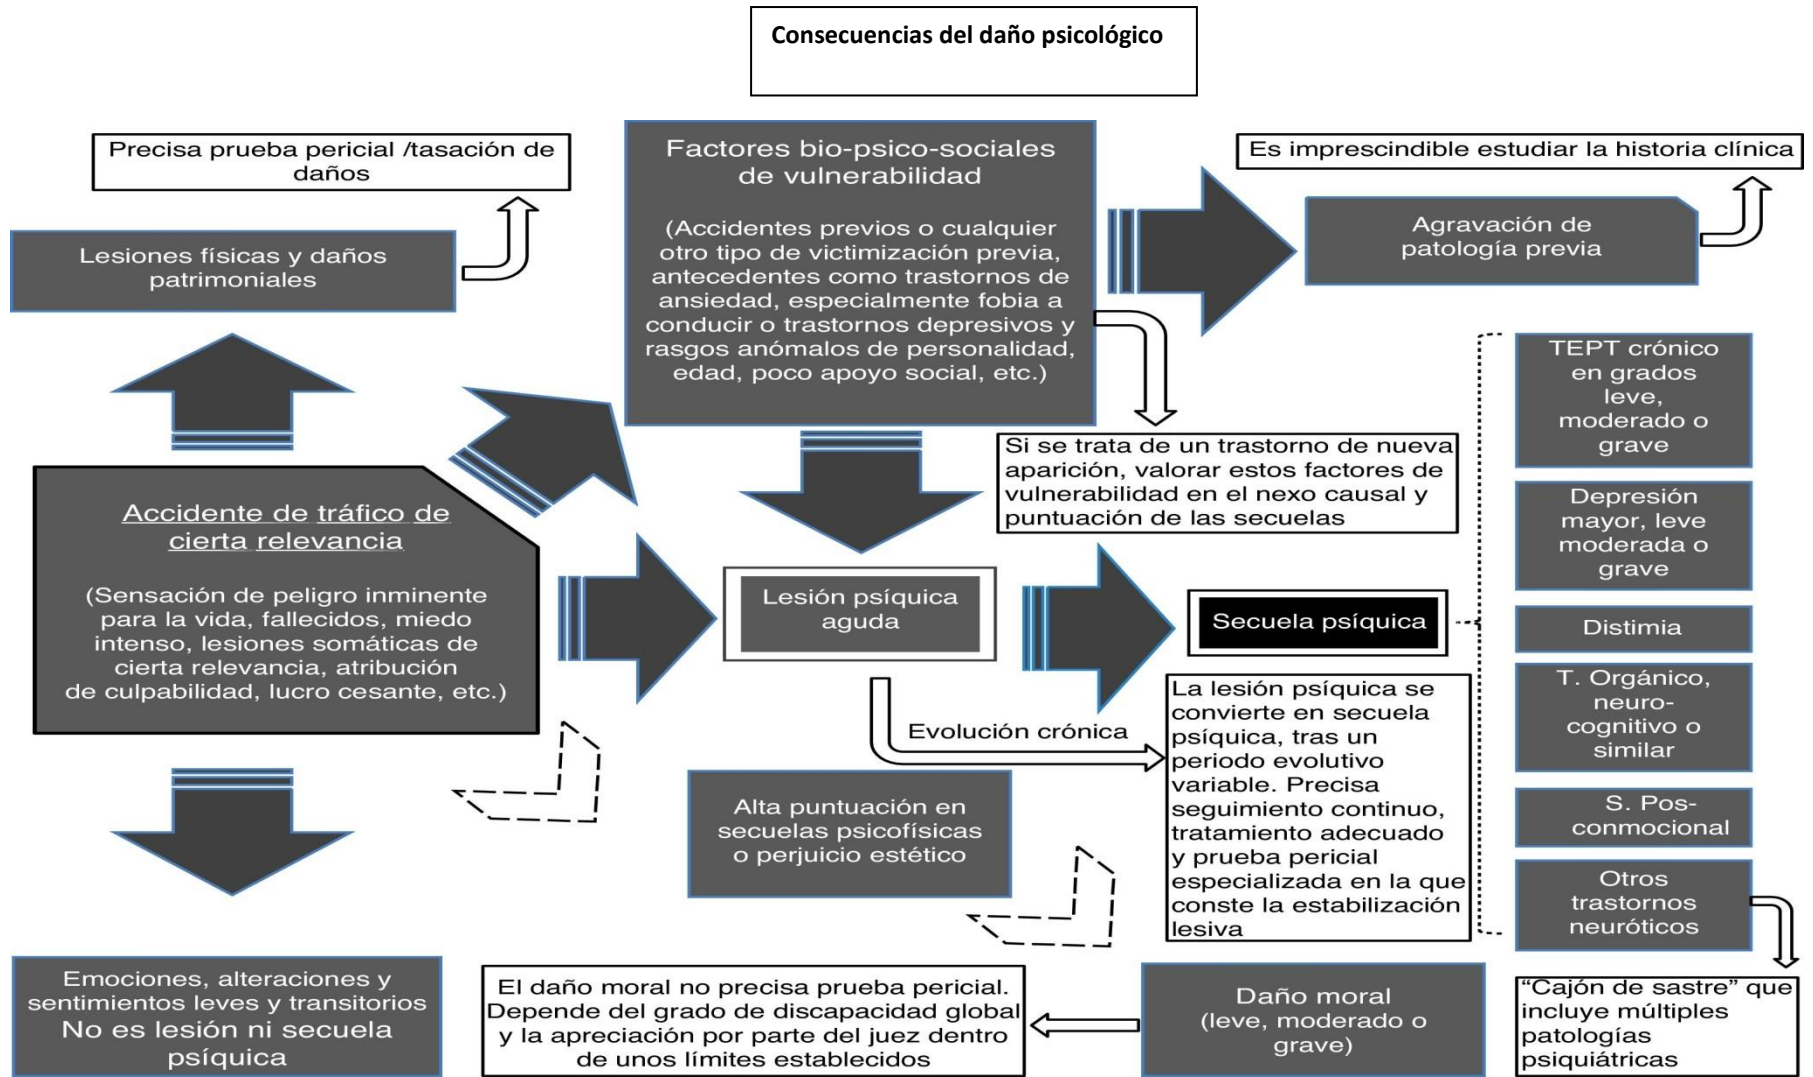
Consecuencias del daño psicológico

Precisa prueba pericial /tasación de daños

Lesiones físicas y daños patrimoniales

Factores bio-psico-sociales de vulnerabilidad

(Accidentes previos o cualquier otro tipo de victimización previa, antecedentes como trastornos de ansiedad, especialmente fobia a conducir o trastornos depresivos y rasgos anómalos de personalidad, edad, poco apoyo social, etc.)

Es imprescindible estudiar la historia clínica

Agravación de patología previa

Si se trata de un trastorno de nueva aparición, valorar estos factores de vulnerabilidad en el nexo causal y puntuación de las secuelas

Accidente de tráfico de cierta relevancia

(Sensación de peligro inminente para la vida, fallecidos, miedo intenso, lesiones somáticas de cierta relevancia, atribución de culpabilidad, lucro cesante, etc.)

Lesión psíquica aguda

Secuela psíquica

TEPT crónico en grados leve, moderado o grave

Depresión mayor, leve moderada o grave

Distimia

T. Orgánico, neuro-cognitivo o similar

S. Pos-conmocional

Otros trastornos neuróticos

Evolución crónica

La lesión psíquica se convierte en secuela psíquica, tras un periodo evolutivo variable. Precisa seguimiento continuo, tratamiento adecuado y prueba pericial especializada en la que conste la estabilización lesiva

Alta puntuación en secuelas psicofísicas o perjuicio estético

Emociones, alteraciones y sentimientos leves y transitorios No es lesión ni secuela psíquica

El daño moral no precisa prueba pericial. Depende del grado de discapacidad global y la apreciación por parte del juez dentro de unos límites establecidos

Daño moral (leve, moderado o grave)

"Cajón de sastre" que incluye múltiples patologías psiquiátricas